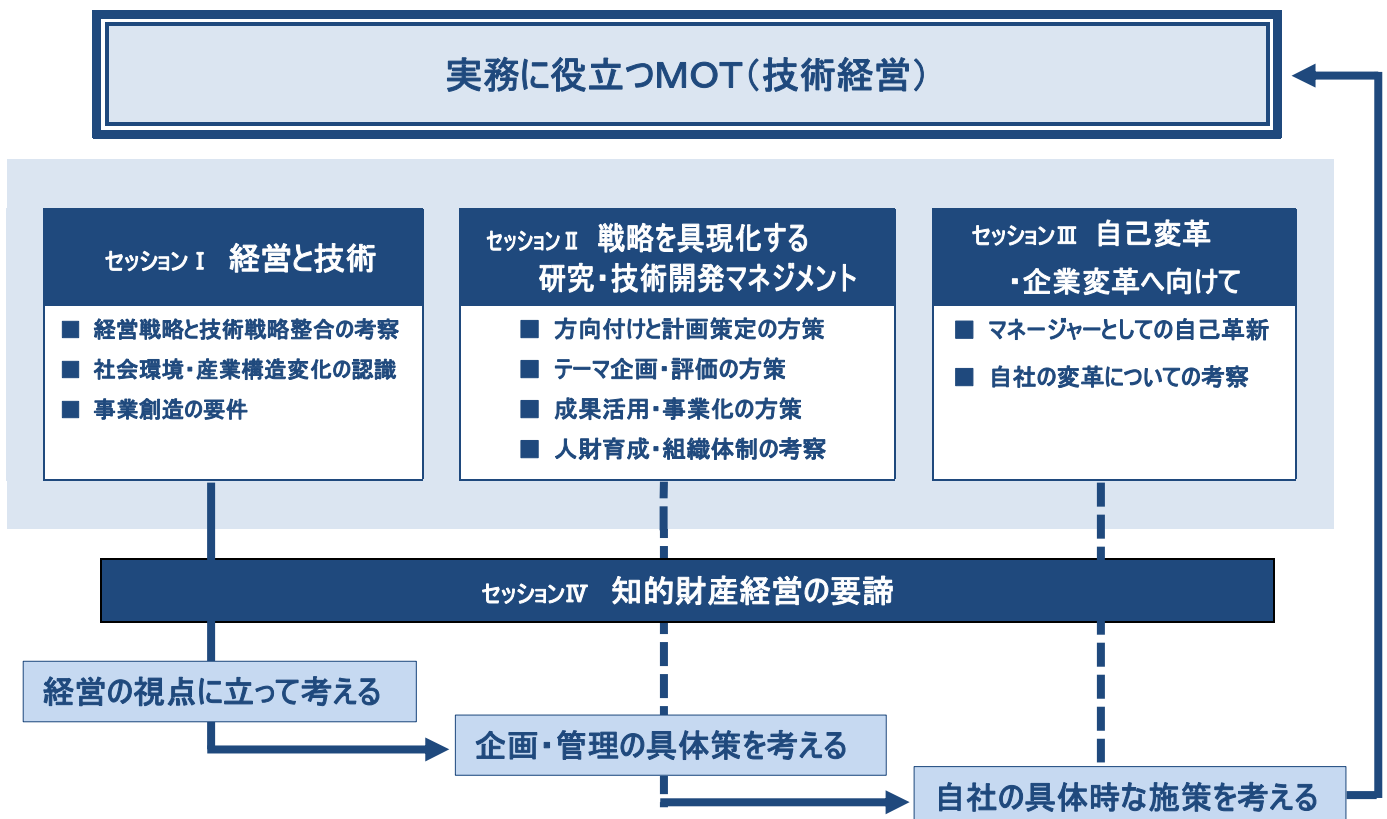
実務に役立つMOT（技術経営）

セッションⅠ　経営と技術

■ 経営戦略と技術戦略整合の考察
■ 社会環境・産業構造変化の認識
■ 事業創造の要件

セッションⅡ　戦略を具現化する研究・技術開発マネジメント

■ 方向付けと計画策定の方策
■ テーマ企画・評価の方策
■ 成果活用・事業化の方策
■ 人財育成・組織体制の考察

セッションⅢ　自己変革・企業変革へ向けて

■ マネージャーとしての自己革新
■ 自社の変革についての考察

セッションⅣ　知的財産経営の要諦

経営の視点に立って考える

企画・管理の具体策を考える

自社の具体時な施策を考える